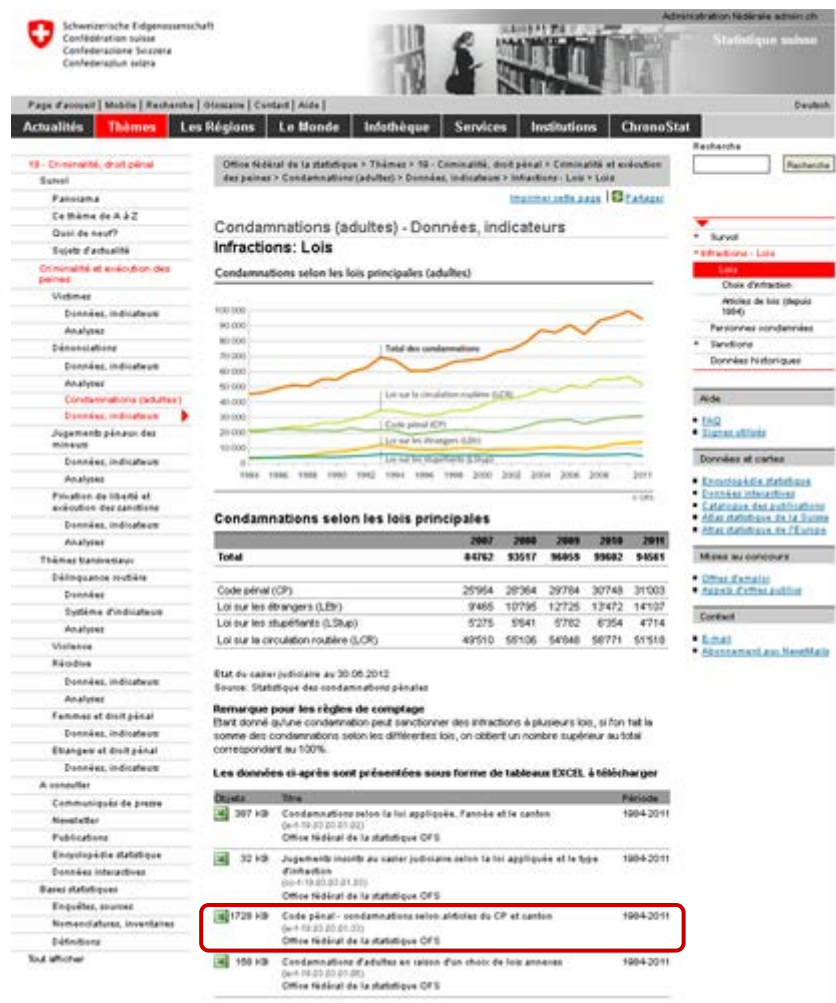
Schweizerische Eidgenossenschaft
Confédération suisse
Confederazione Svizzera
Confederaziun svizra

Administration fédérale admin.ch

Statistique suisse

Page d'accueil | Mobile | Recherche | Glossaire | Contact | Aide |

Deutsch

Actualités | Thèmes | Les Régions | Le Monde | Infothèque | Services | Institutions | ChronoStat

19 - Criminalité, droit pénal
Survol
Panorama
Ce thème de A à Z
Quoi de neuf?
Sujets d'actualité
Criminalité et exécution des peines
Victimes
Données, indicateurs
Analyses
Dénonciations
Données, indicateurs
Analyses
Condamnations (adultes)
Données, indicateurs
Jugements pénaux des mineurs
Données, indicateurs
Analyses
Privation de liberté et exécution des sanctions
Données, indicateurs
Analyses
Thèmes transversaux
Délinquance routière
Données
Système d'indicateurs
Analyses
Violence
Récidive
Données, indicateurs
Analyses
Femmes et droit pénal
Données, indicateurs
Etrangers et droit pénal
Données, indicateurs
A consulter
Communiqués de presse
Newsletter
Publications
Encyclopédie statistique
Données interactives
Bases statistiques
Enquêtes, sources
Nomenclatures, inventaires
Définitions
Tout afficher

Office fédéral de la statistique > Thèmes > 19 - Criminalité, droit pénal > Criminalité et exécution des peines > Condamnations (adultes) > Données, indicateurs > Infractions - Lois > Lois

Imprimer cette page | Partager

Condamnations (adultes) - Données, indicateurs
Infractions: Lois

Condamnations selon les lois principales (adultes)

100 000
90 000
80 000
70 000
60 000
50 000
40 000
30 000
20 000
10 000
0
1984 1986 1988 1990 1992 1994 1996 1998 2000 2002 2004 2006 2008 2011

Total des condamnations
Loi sur la circulation routière (LCR)
Code pénal (CP)
Loi sur les étrangers (LEtr)
Loi sur les stupéfiants (LStup)

© OFS

Condamnations selon les lois principales

| | 2007 | 2008 | 2009 | 2010 | 2011 |
|---|---|---|---|---|---|
| Total | 84762 | 93517 | 96059 | 99682 | 94561 |
| Code pénal (CP) | 25'954 | 28'364 | 29'784 | 30'748 | 31'003 |
| Loi sur les étrangers (LEtr) | 9'465 | 10'795 | 12'725 | 13'472 | 14'107 |
| Loi sur les stupéfiants (LStup) | 5'275 | 5'641 | 5'782 | 6'354 | 4'714 |
| Loi sur la circulation routière (LCR) | 49'510 | 55'106 | 54'848 | 56'771 | 51'518 |

Etat du casier judiciaire au 30.06.2012
Source: Statistique des condamnations pénales

Remarque pour les règles de comptage
Etant donné qu'une condamnation peut sanctionner des infractions à plusieurs lois, si l'on fait la somme des condamnations selon les différentes lois, on obtient un nombre supérieur au total correspondant au 100%.

Les données ci-après sont présentées sous forme de tableaux EXCEL à télécharger

| Objets | Titre | Période |
|---|---|---|
| 397 KB | Condamnations selon la loi appliquée, l'année et le canton (je-f-19.03.03.01.02) Office fédéral de la statistique OFS | 1984-2011 |
| 32 KB | Jugements inscrits au casier judiciaire selon la loi appliquée et le type d'infraction (je-f-19.03.03.01.03) Office fédéral de la statistique OFS | 1984-2011 |
| 1729 KB | Code pénal - condamnations selon articles du CP et canton (je-f-19.03.03.01.03) Office fédéral de la statistique OFS | 1984-2011 |
| 150 KB | Condamnations d'adultes en raison d'un choix de lois annexes (je-f-19.03.03.01.06) Office fédéral de la statistique OFS | 1984-2011 |

Recherche
Rechercher

Survol
Infractions - Lois
Lois
Choix d'infraction
Articles de lois (depuis 1984)
Personnes condamnées
Sanctions
Données historiques

Aide
FAQ
Signes utilisés

Données et cartes
Encyclopédie statistique
Données interactives
Catalogue des publications
Atlas statistique de la Suisse
Atlas statistique de l'Europe

Mises au concours
Offres d'emploi
Appels d'offres publics

Contact
E-mail
Abonnement aux NewsMails